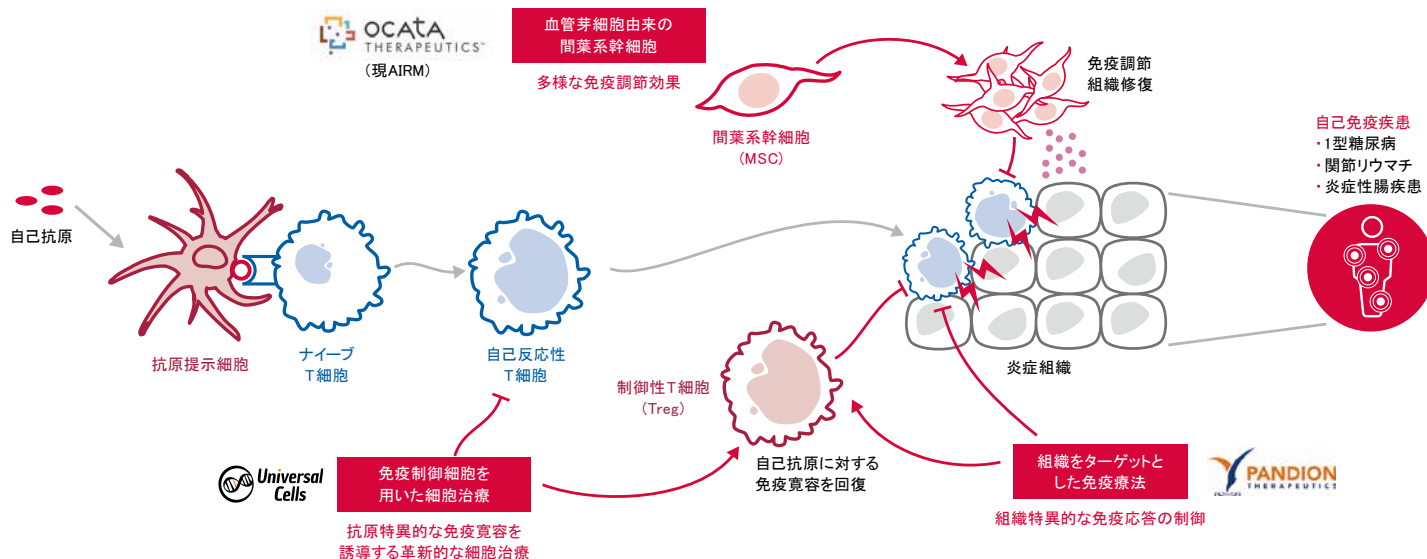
OCATA THERAPEUTICS
（現AIRM）

血管芽細胞由来の
間葉系幹細胞

多様な免疫調節効果

間葉系幹細胞
（MSC）

免疫調節
組織修復

自己免疫疾患
・1型糖尿病
・関節リウマチ
・炎症性腸疾患

自己抗原

抗原提示細胞

ナイーブ
T細胞

自己反応性
T細胞

炎症組織

制御性T細胞
（Treg）

自己抗原に対する
免疫寛容を回復

Universal Cells

免疫制御細胞を
用いた細胞治療

抗原特異的な免疫寛容を
誘導する革新的な細胞治療

組織をターゲットと
した免疫療法

PANDION THERAPEUTICS

組織特異的な免疫応答の制御